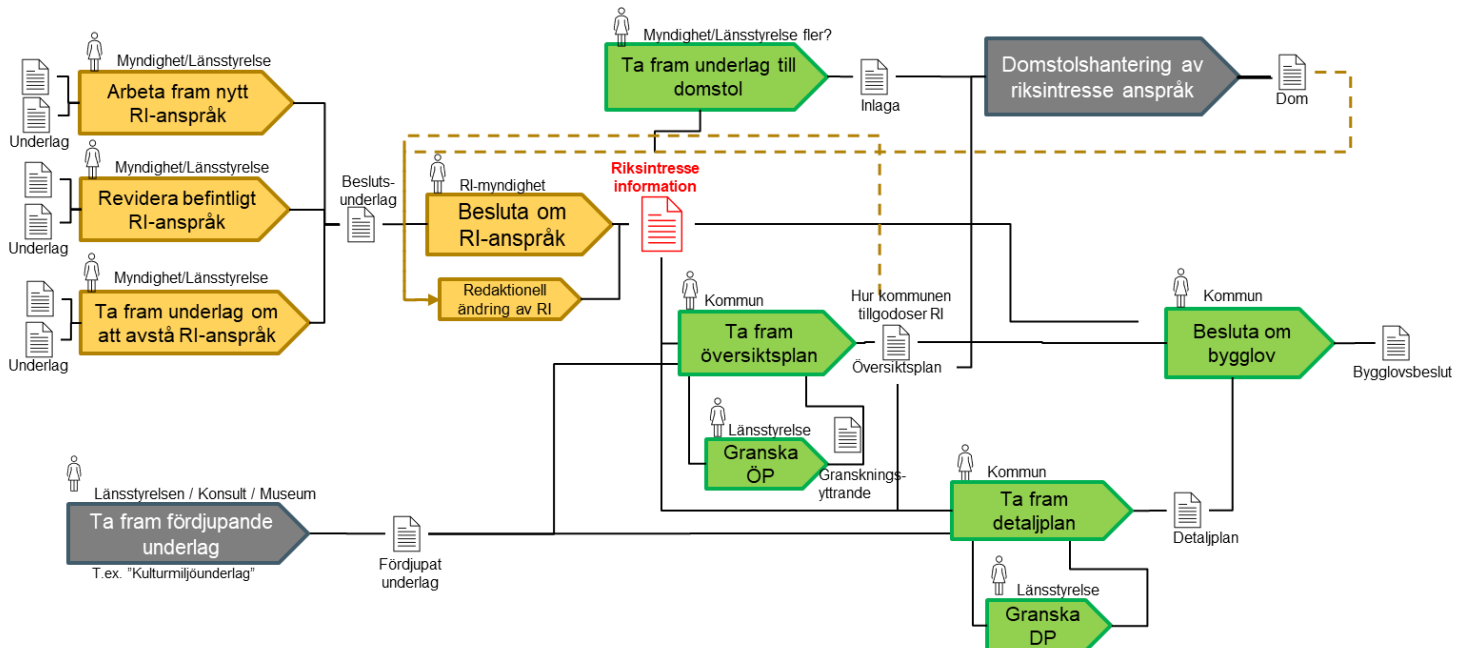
Myndighet/Länsstyrelse fler?
Ta fram underlag till domstol
Inlaga
Domstolshantering av riksintresse anspråk
Dom

Myndighet/Länsstyrelse
Arbeta fram nytt RI-anspråk
Underlag

Myndighet/Länsstyrelse
Revidera befintligt RI-anspråk
Underlag

Myndighet/Länsstyrelse
Ta fram underlag om att avstå RI-anspråk
Underlag

Besluts-underlag
RI-myndighet
Besluta om RI-anspråk
Redaktionell ändring av RI
Riksintresse information

Kommun
Ta fram översiktsplan
Hur kommunen tillgodoser RI
Översiktsplan
Länsstyrelse
Granska ÖP
Gransknings-yttrande

Kommun
Besluta om bygglov
Bygglovsbeslut

Länsstyrelsen / Konsult / Museum
Ta fram fördjupande underlag
T.ex. "Kulturmiljöunderlag"
Fördjupat underlag

Kommun
Ta fram detaljplan
Detaljplan
Länsstyrelse
Granska DP